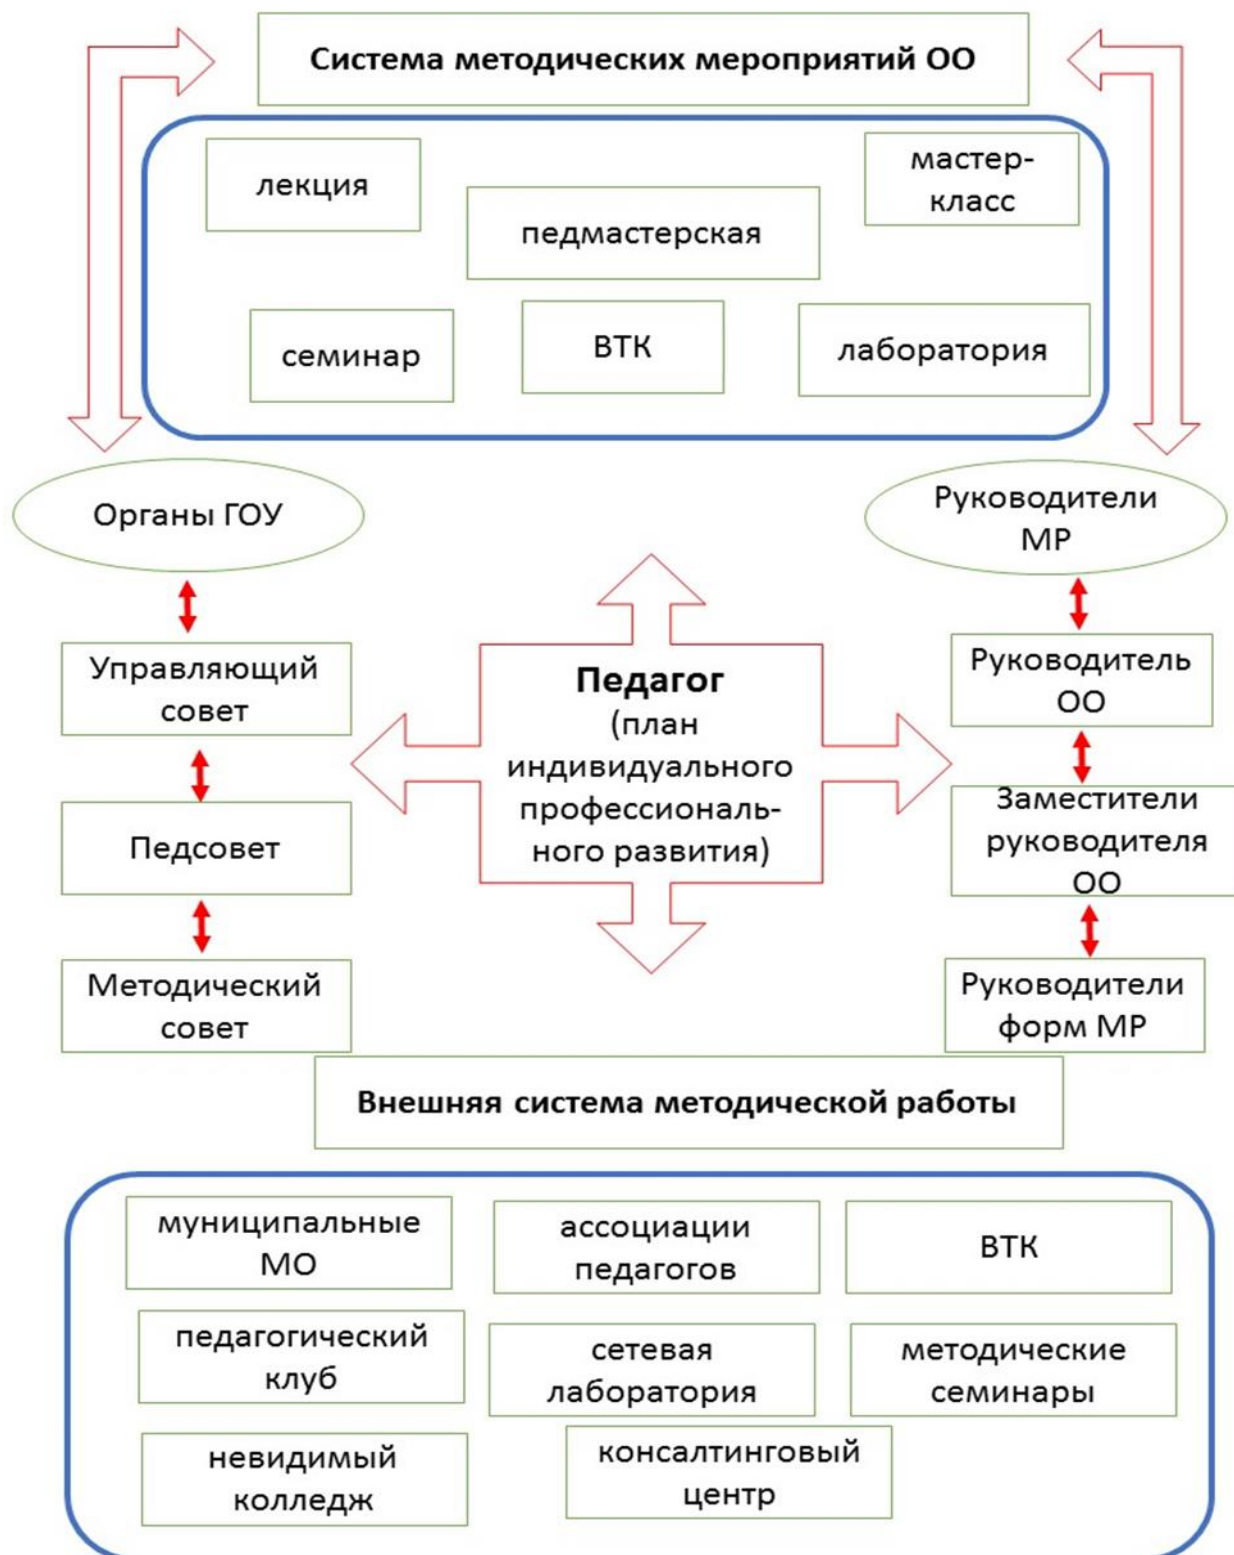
Система методических мероприятий ОО

лекция

педмастерская

мастер-класс

семинар

ВТК

лаборатория

Органы ГОУ

Руководители МР

Управляющий совет

Педсовет

Методический совет

**Педагог** (план индивидуального профессионального развития)

Руководитель ОО

Заместители руководителя ОО

Руководители форм МР

Внешняя система методической работы

муниципальные МО

ассоциации педагогов

ВТК

педагогический клуб

сетевая лаборатория

методические семинары

невидимый колледж

консалтинговый центр